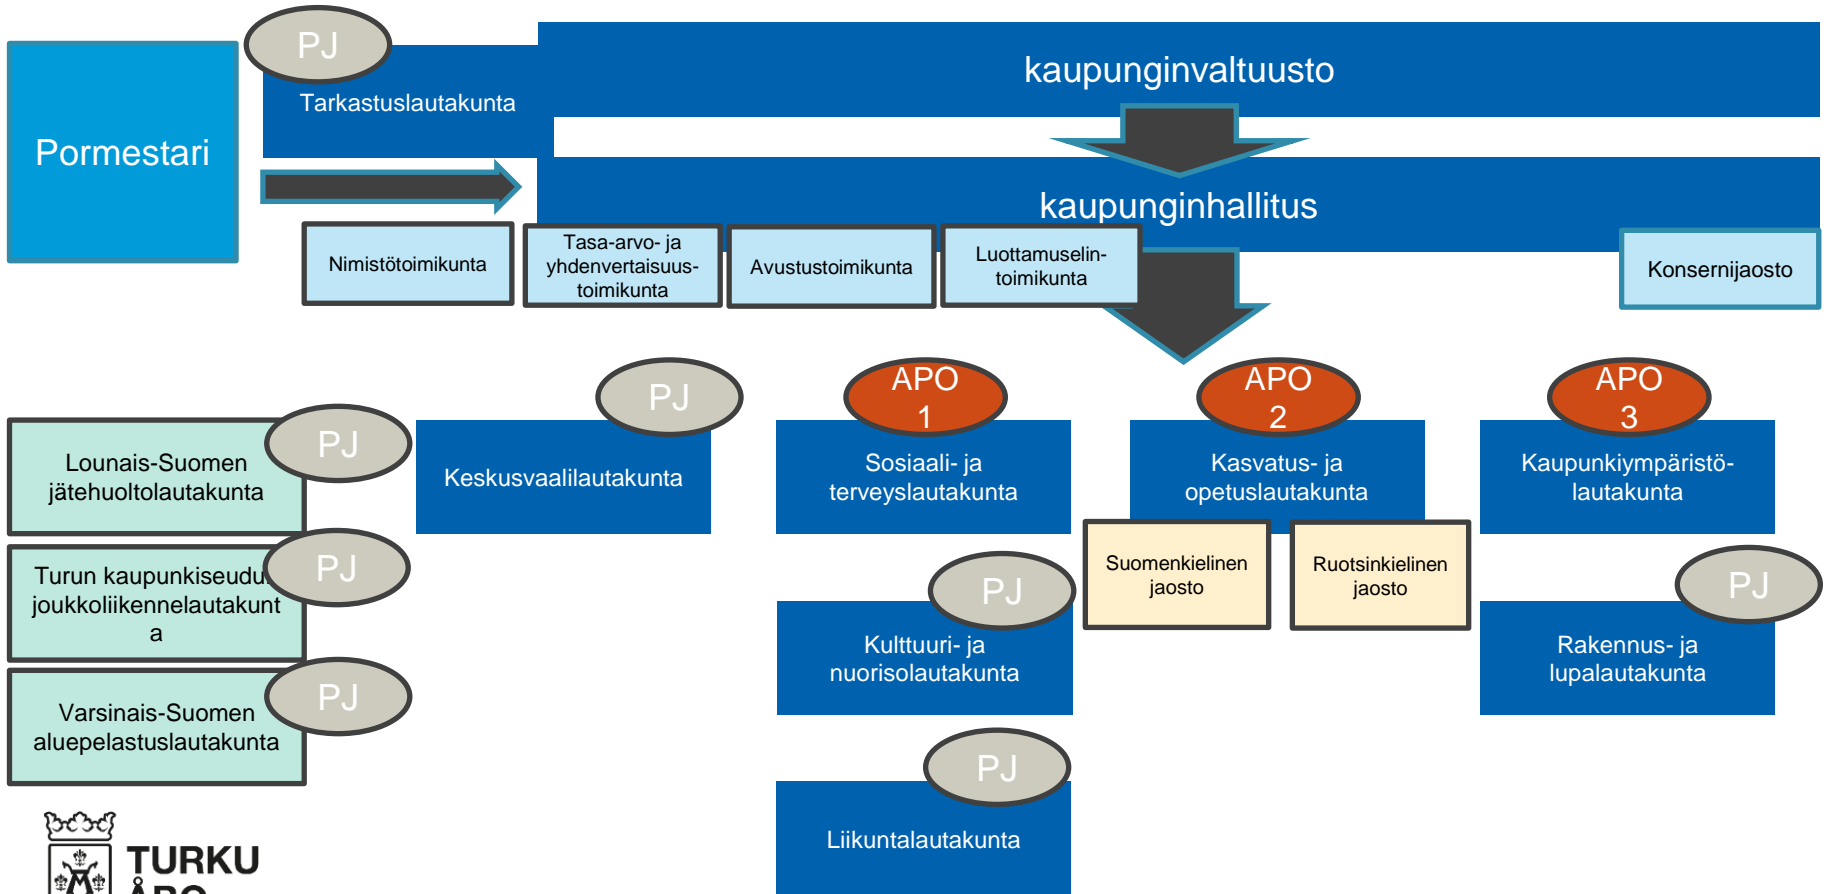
Pormestari

PJ

Tarkastuslautakunta

kaupunginvaltuusto

kaupunginhallitus

Nimistötoimikunta

Tasa-arvo- ja yhdenvertaisuustoimikunta

Avustustoimikunta

Luottamuselintoimikunta

Konsernijaosto

PJ

Lounais-Suomen jätehuoltolautakunta

PJ

Turun kaupunkiseudu joukkoliikennelautakunt a

PJ

Varsinais-Suomen aluepelastuslautakunta

PJ

Keskusvaalilautakunta

APO 1

Sosiaali- ja terveyslautakunta

PJ

Kulttuuri- ja nuorisolautakunta

PJ

Liikuntalautakunta

APO 2

Kasvatus- ja opetuslautakunta

Suomenkielinen jaosto

Ruotsinkielinen jaosto

APO 3

Kaupunkiympäristölautakunta

PJ

Rakennus- ja lupalautakunta

TURKU
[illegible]